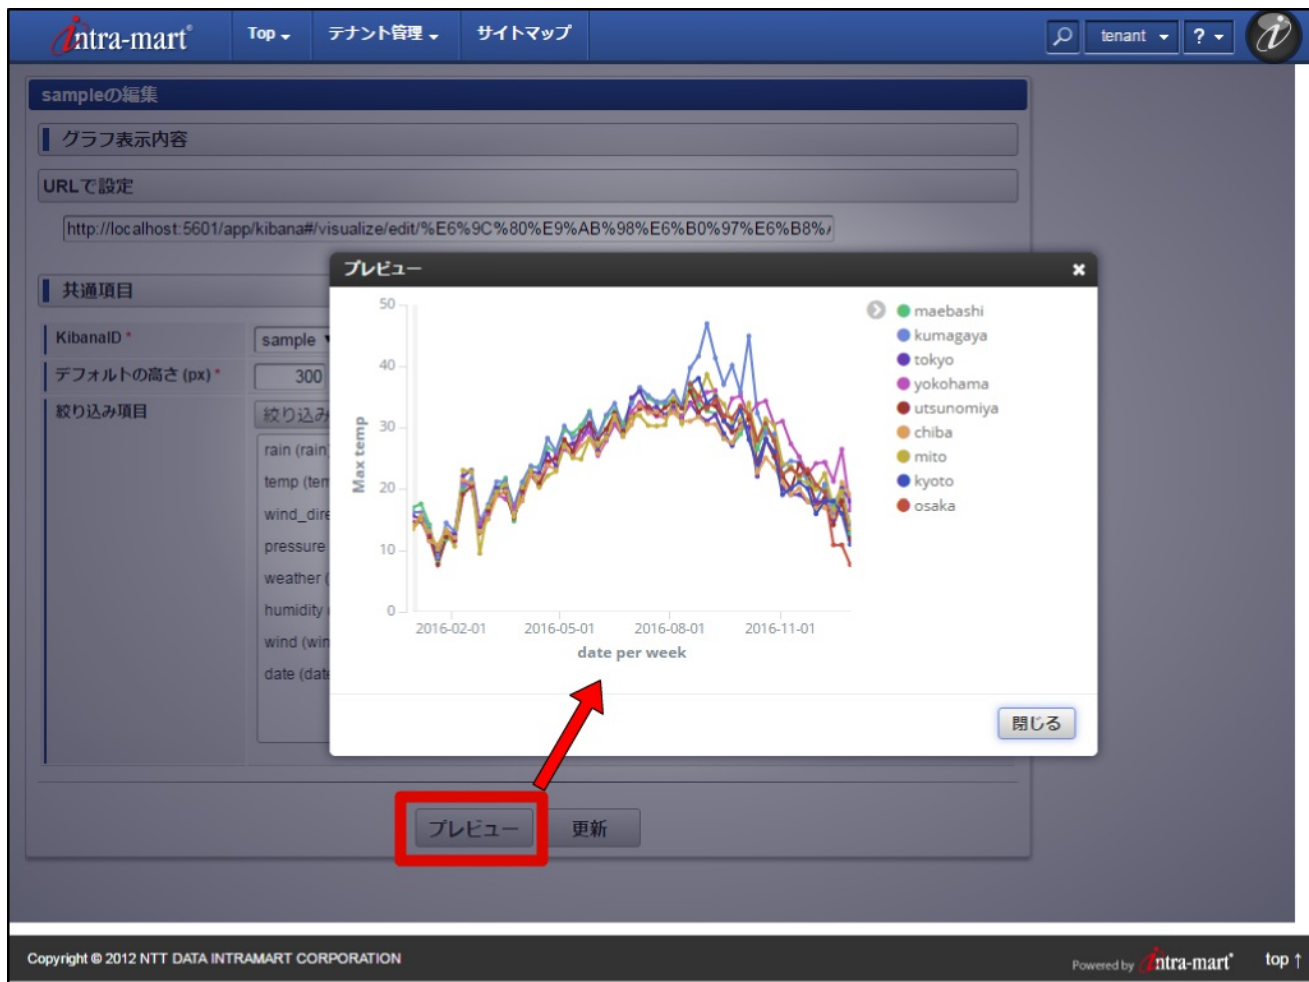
intra-mart® Top テナント管理 サイトマップ tenant ?

sampleの編集

グラフ表示内容

URLで設定

http://localhost:5601/app/kibana#/visualize/edit/%E6%9C%80%E9%AB%98%E6%B0%97%E6%B8%A

共通項目

KibanaID * sample

デフォルトの高さ (px) * 300

絞り込み項目 絞り込み

rain (rain

temp (tem

wind_dire

pressure

weather (

humidity

wind (win

date (dat

プレビュー

50
40
30
20
10
0

Max temp

2016-02-01 2016-05-01 2016-08-01 2016-11-01

date per week

maebashi
kumagaya
tokyo
yokohama
utsunomiya
chiba
mito
kyoto
osaka

閉じる

プレビュー 更新

Copyright © 2012 NTT DATA INTRAMART CORPORATION

Powered by intra-mart® top ↑